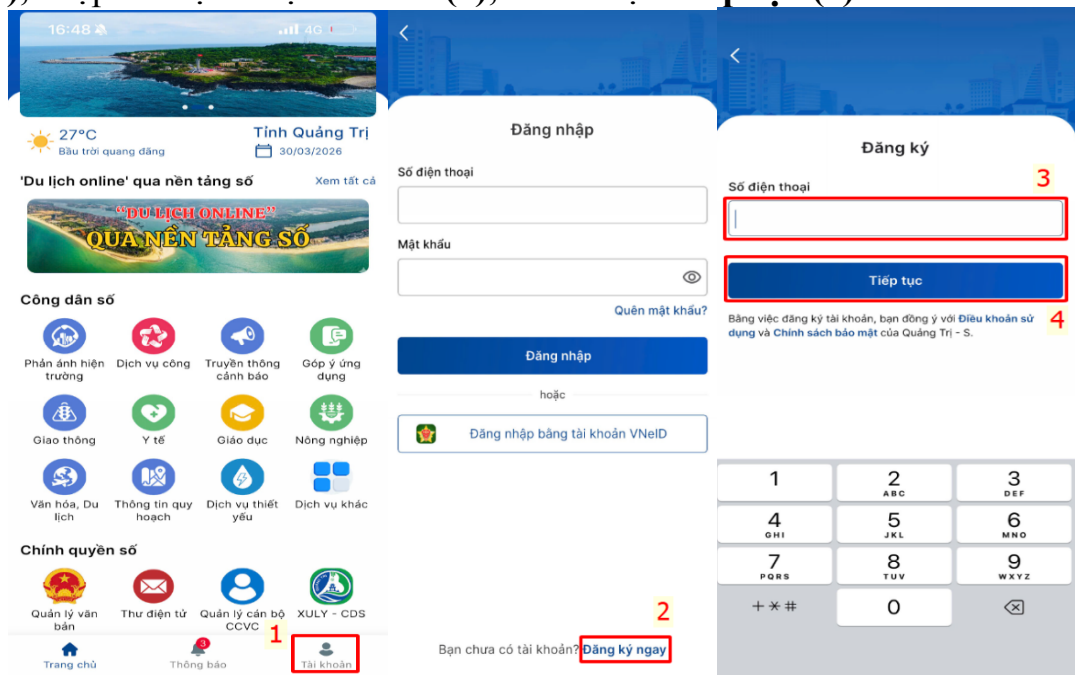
16:48 4G

27°C
Bầu trời quang đãng
Tỉnh Quảng Trị
30/03/2026

'Du lịch online' qua nền tảng số
Xem tất cả

"DU LỊCH ONLINE" QUA NỀN TẢNG SỐ

Công dân số
Phản ánh hiện trường
Dịch vụ công
Truyền thông cảnh báo
Góp ý ứng dụng
Giao thông
Y tế
Giáo dục
Nông nghiệp
Văn hóa, Du lịch
Thông tin quy hoạch
Dịch vụ thiết yếu
Dịch vụ khác

Chính quyền số
Quản lý văn bản
Thư điện tử
Quản lý cán bộ CCVC
XULY - CDS

Trang chủ
3
Thông báo
1
Tài khoản

Đăng nhập
Số điện thoại
Mật khẩu
Quên mật khẩu?
Đăng nhập
hoặc
Đăng nhập bằng tài khoản VNeID
2
Bạn chưa có tài khoản? Đăng ký ngay

Đăng ký
Số điện thoại
3
Tiếp tục
Bằng việc đăng ký tài khoản, bạn đồng ý với Điều khoản sử dụng và Chính sách bảo mật của Quảng Trị - S.
4

| 1 | 2 ABC | 3 DEF |
|---|---|---|
| 4 GHI | 5 JKL | 6 MNO |
| 7 PQRS | 8 TUV | 9 WXYZ |
| + * # | 0 | |